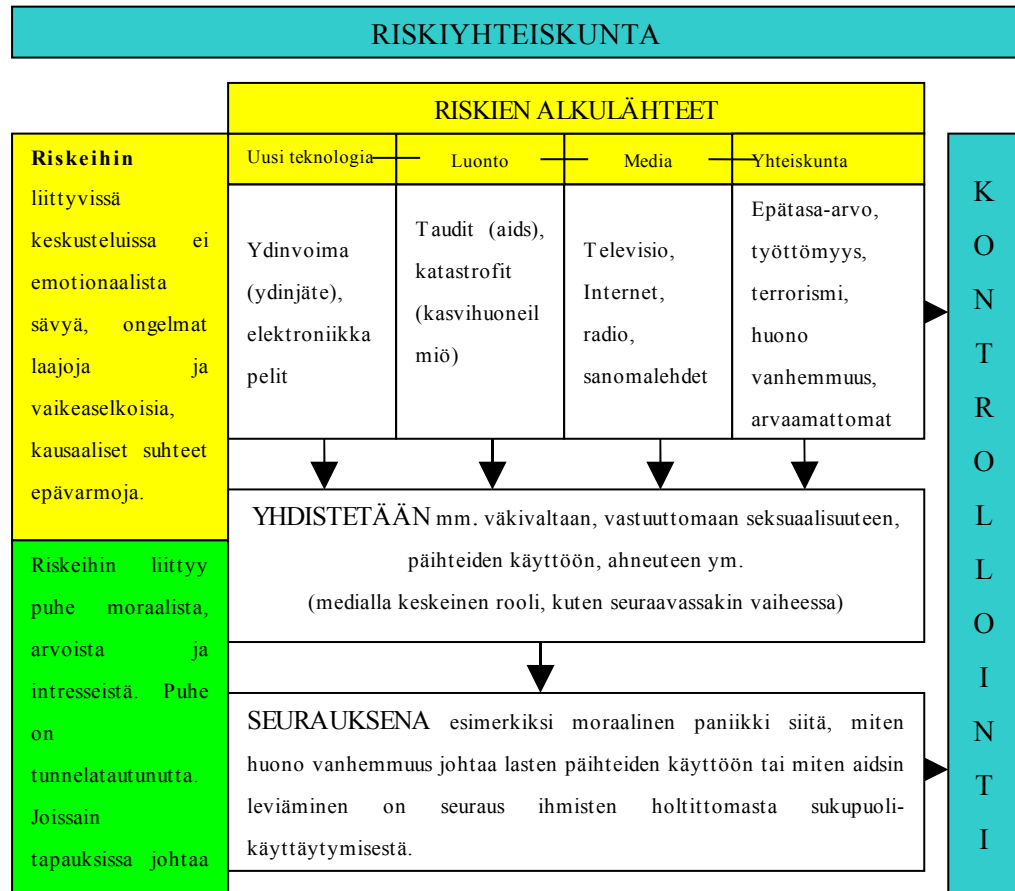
RISKIYHTEISKUNTA

RISKIEN ALKULÄHTEET

| Uusi teknologia | Luonto | Media | Yhteiskunta |
|---|---|---|---|
| Ydinvoima (ydinjäte), elektroniikka pelit | Taudit (aids), katastrofit (kasvihuoneilmiö) | Televisio, Internet, radio, sanomalehdet | Epätasa-arvo, työttömyys, terrorismi, huono vanhemmuus, arvaamattomat |

**Riskeihin** liittyvissä keskusteluissa ei emotionaalista sävyä, ongelmat laajoja ja vaikeaselkoisia, kausaaliset suhteet epävarmoja.

Riskeihin liittyy puhe moraalista, arvoista ja intresseistä. Puhe on tunnelatautunutta. Joissain tapauksissa johtaa

YHDISTETÄÄN mm. väkivaltaan, vastuuttomaan seksuaalisuuteen, päihteiden käyttöön, ahneuteen ym.
(medialla keskeinen rooli, kuten seuraavassakin vaiheessa)

SEURAUKSENA esimerkiksi moraalinen paniikki siitä, miten huono vanhemmuus johtaa lasten päihteiden käyttöön tai miten aidsin leviäminen on seuraus ihmisten holtittomasta sukupuolikäyttäytymisestä.

K O N T R O L L O I N T I